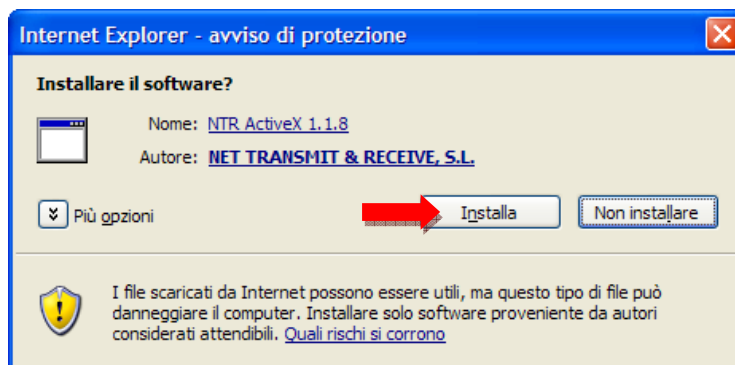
Internet Explorer - avviso di protezione

Installare il software?

Nome: NTR ActiveX 1.1.8

Autore: NET TRANSMIT & RECEIVE, S.L.

Più opzioni

Installa

Non installare

I file scaricati da Internet possono essere utili, ma questo tipo di file può danneggiare il computer. Installare solo software proveniente da autori considerati attendibili. Quali rischi si corrono